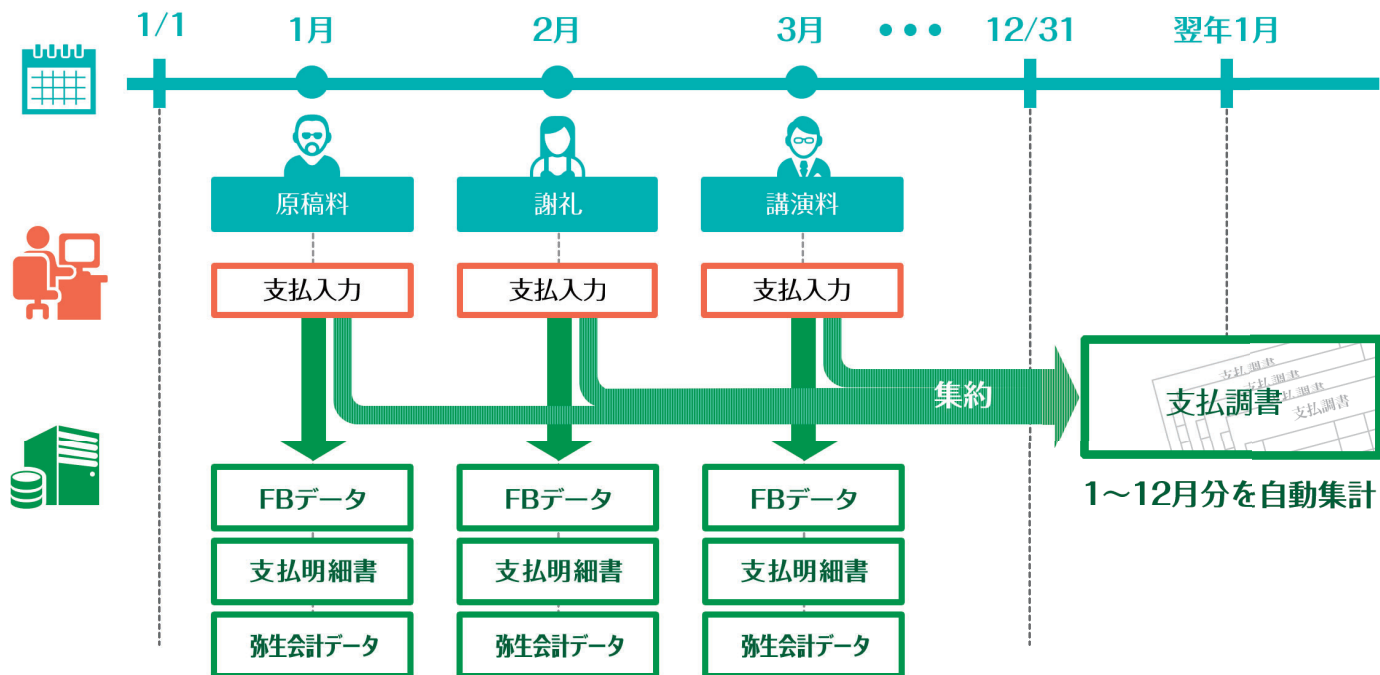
1/1 1月 2月 3月 ••• 12/31 翌年1月

原稿料
支払入力

謝礼
支払入力

講演料
支払入力

集約

支払調書
支払調書
支払調書
支払調書
支払調書

1～12月分を自動集計

FBデータ
支払明細書
弥生会計データ

FBデータ
支払明細書
弥生会計データ

FBデータ
支払明細書
弥生会計データ